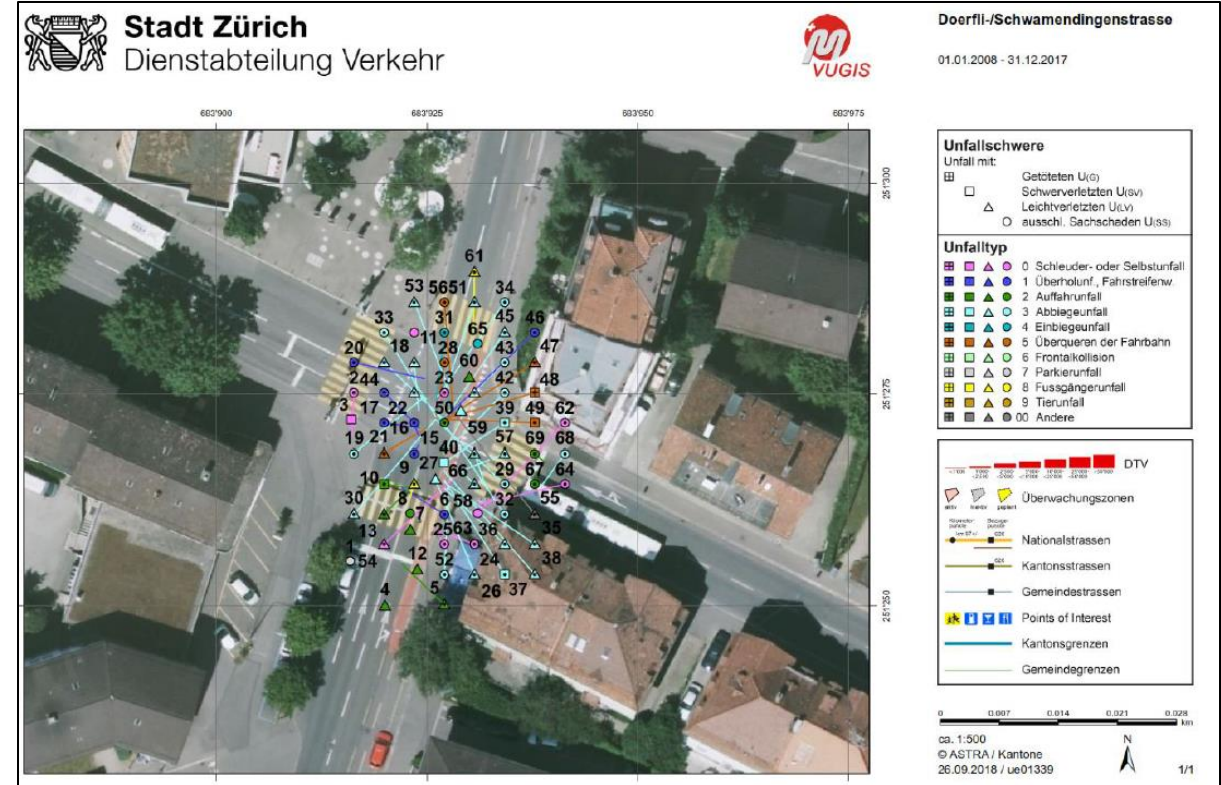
Stadt Zürich
Dienstabteilung Verkehr

VUGIS

Doerfli-/Schwamendingenstrasse

01.01.2008 - 31.12.2017

683'900 683'925 683'950 683'975

251'300 251'275 251'250

61
53 5651 34
33 31 45 46
11 65
18 28 47
20 60 43
244 23 42 48
3 17 22 50 39 49 62
19 21 16 15 59 57 69 68
40
10 9 27 66 29 67 64
30 8 6 58 32 55
7
13 25 63 36 35
1 12 24 38
54 52
4 5 26 37

Unfallschwere
Unfall mit:
Getöteten U(G)
Schwerverletzten U(SV)
Leichtverletzten U(LV)
ausschl. Sachschaden U(SS)

Unfalltyp
0 Schleuder- oder Selbstunfall
1 Überholunf., Fahrstreifenw
2 Auffahrunfall
3 Abbiegeunfall
4 Einbiegeunfall
5 Überqueren der Fahrbahn
6 Frontalkollision
7 Parkierunfall
8 Fussgängerunfall
9 Tierunfall
00 Andere

DTV

Überwachungszonen

Nationalstrassen
Kantonsstrassen
Gemeindestrassen
Points of Interest
Kantonsgrenzen
Gemeindegrenzen

0 0.007 0.014 0.021 0.028 km

ca. 1:500
© ASTRA / Kantone
26.09.2018 / ue01339

N

1/1